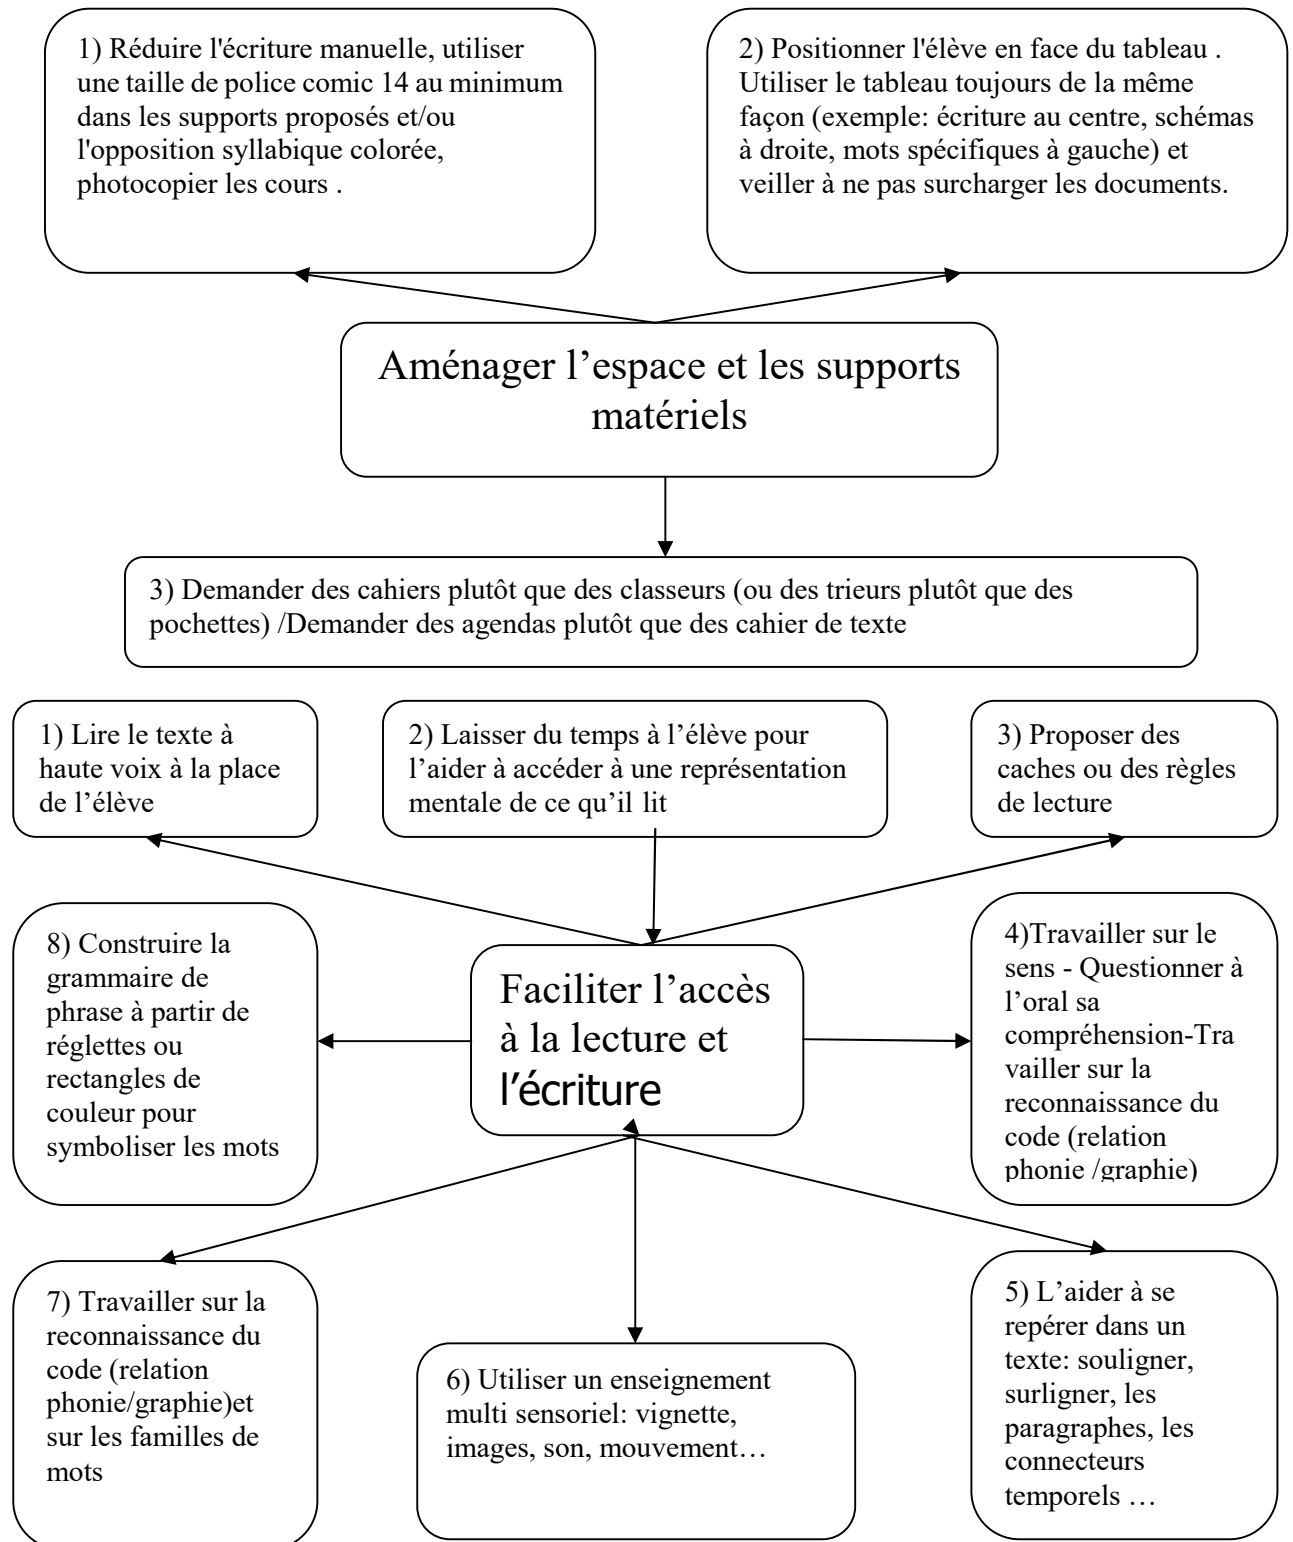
1) Réduire l'écriture manuelle, utiliser une taille de police comic 14 au minimum dans les supports proposés et/ou l'opposition syllabique colorée, photocopier les cours .

2) Positionner l'élève en face du tableau . Utiliser le tableau toujours de la même façon (exemple: écriture au centre, schémas à droite, mots spécifiques à gauche) et veiller à ne pas surcharger les documents.

Aménager l'espace et les supports matériels

3) Demander des cahiers plutôt que des classeurs (ou des trieurs plutôt que des pochettes) /Demander des agendas plutôt que des cahier de texte

1) Lire le texte à haute voix à la place de l'élève

2) Laisser du temps à l'élève pour l'aider à accéder à une représentation mentale de ce qu'il lit

3) Proposer des caches ou des règles de lecture

8) Construire la grammaire de phrase à partir de réglettes ou rectangles de couleur pour symboliser les mots

Faciliter l'accès à la lecture et l'écriture

4)Travailler sur le sens - Questionner à l'oral sa compréhension-Travailler sur la reconnaissance du code (relation phonie /graphie)

7) Travailler sur la reconnaissance du code (relation phonie/graphie)et sur les familles de mots

6) Utiliser un enseignement multi sensoriel: vignette, images, son, mouvement…

5) L'aider à se repérer dans un texte: souligner, surligner, les paragraphes, les connecteurs temporels …